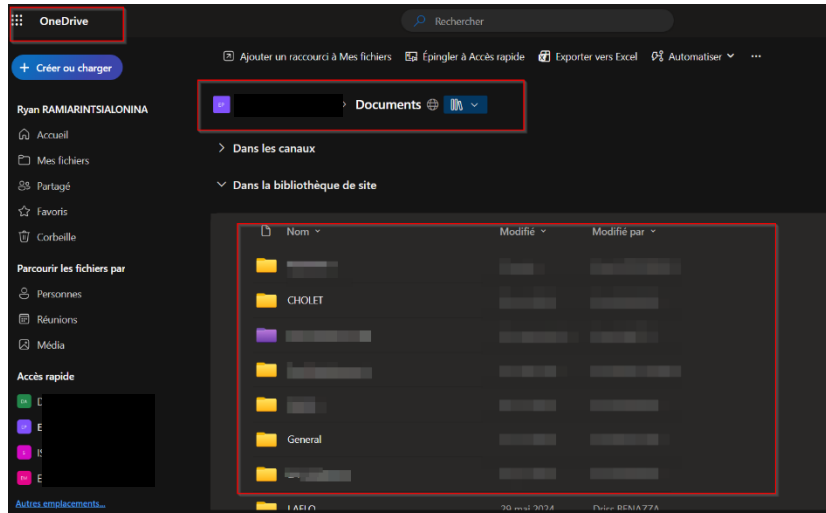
OneDrive

Rechercher

+ Créer ou charger

Ryan RAMIARINTSIALONINA

Accueil

Mes fichiers

Partagé

Favoris

Corbeille

Parcourir les fichiers par

Personnes

Réunions

Média

Accès rapide

DA D

EF E

S I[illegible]

EH E

Autres emplacements...

Ajouter un raccourci à Mes fichiers

Épingler à Accès rapide

Exporter vers Excel

Automatiser

···

EF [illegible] › Documents

› Dans les canaux

⌄ Dans la bibliothèque de site

| Nom | Modifié | Modifié par |
|---|---|---|
| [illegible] | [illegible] | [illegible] |
| CHOLET | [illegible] | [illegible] |
| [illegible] | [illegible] | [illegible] |
| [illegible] | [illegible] | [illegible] |
| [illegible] | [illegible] | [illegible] |
| General | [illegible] | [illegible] |
| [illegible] | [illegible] | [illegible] |
| LAELO | 29 mai 2024 | Driss BENAZZA |